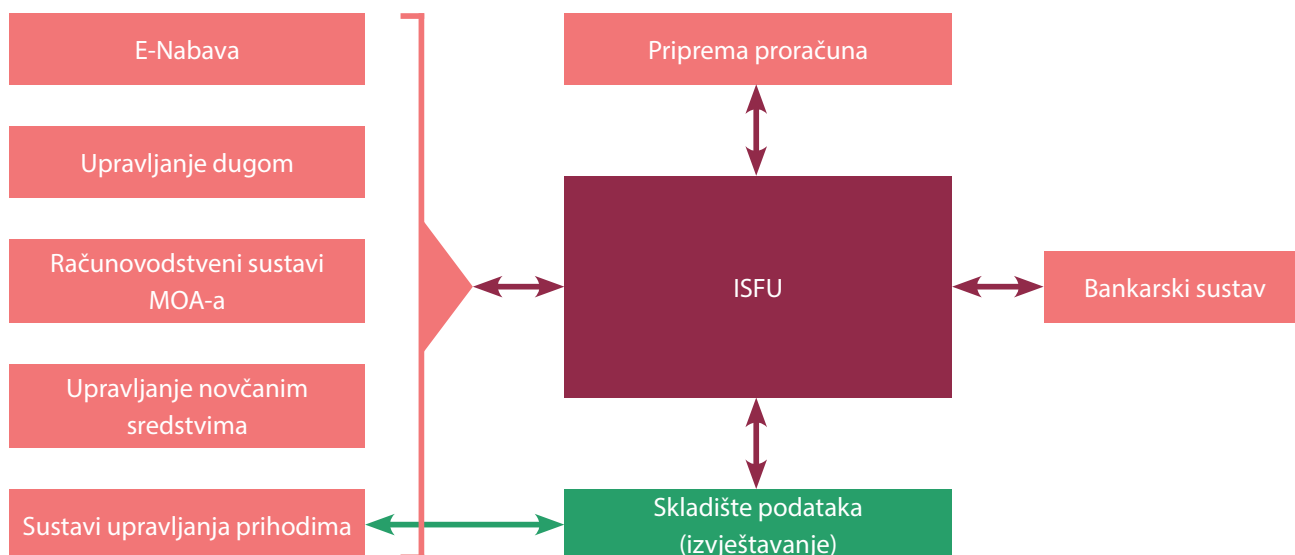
E-Nabava

Upravljanje dugom

Računovodstveni sustavi MOA-a

Upravljanje novčanim sredstvima

Sustavi upravljanja prihodima

Priprema proračuna

ISFU

Bankarski sustav

Skladište podataka (izvještavanje)